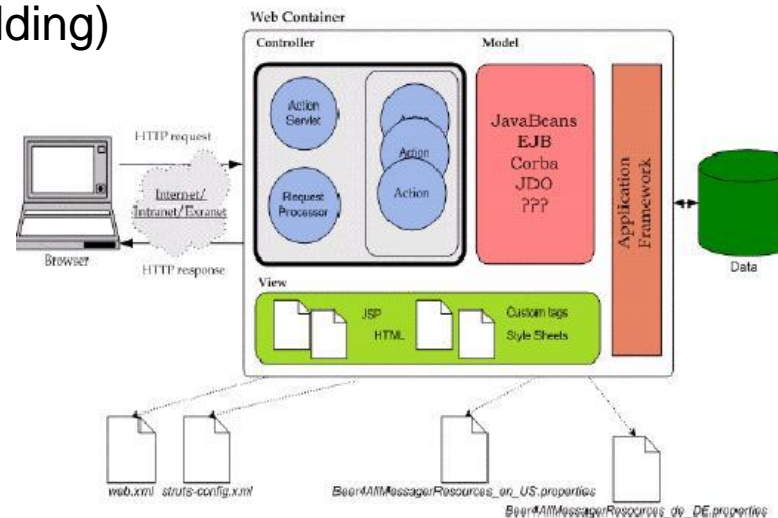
lding)

Web Container

Controller

Model

Action Servlet

Request Processor

Action

Action

Action

JavaBeans
EJB
Corba
JDO
???

Application Framework

HTTP request

Internet/ Intranet/Extranet

HTTP response

Browser

Data

View

JSP

HTML

Custom tags

Style Sheets

web.xml

struts-config.xml

Beer4AllMessagerResources_en_US.properties

Beer4AllMessagerResources_de_DE.properties